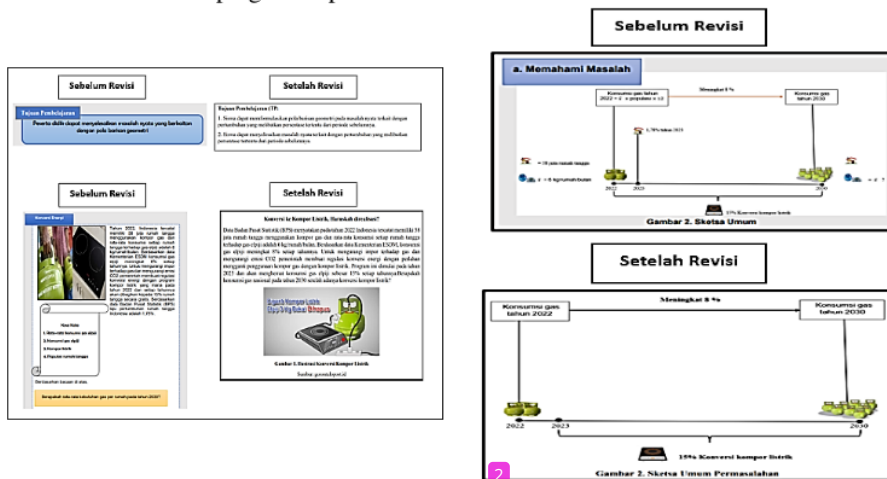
Sebelum Revisi

Setelah Revisi

Tujuan Pembelajaran

Peserta didik dapat menyelesaikan masalah nyata yang berkaitan dengan pola barisan geometri

Tujuan Pembelajaran (TP)

1. Siswa dapat membedakan pola barisan geometri pada masalah nyata terkait dengan pertambahan yang melibatkan persentase tertentu dari periode sebelumnya.

2. Siswa dapat menyelesaikan masalah nyata terkait dengan pertambahan yang melibatkan persentase tertentu dari periode sebelumnya.

Sebelum Revisi

Setelah Revisi

Konversi Energi

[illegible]

Konversi ke Kompor Listrik, Haruskah diwajibkan?

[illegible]

Gambar 1. Ilustrasi Konversi Kompor Listrik

Sumber: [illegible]

Sebelum Revisi

a. Memahami Masalah

Meningkat 8 %

Konsumsi gas tahun 2022 = x · populasi = y

Konsumsi gas tahun 2030

5,78% tahun 2023

2022

2023

2030

Gambar 2. Sketsa Umum

15% Konversi kompor listrik

Setelah Revisi

Meningkat 8 %

Konsumsi gas tahun 2022

Konsumsi gas tahun 2030

2022

2023

2030

15% Konversi kompor listrik

Gambar 2. Sketsa Umum Permasalahan

2